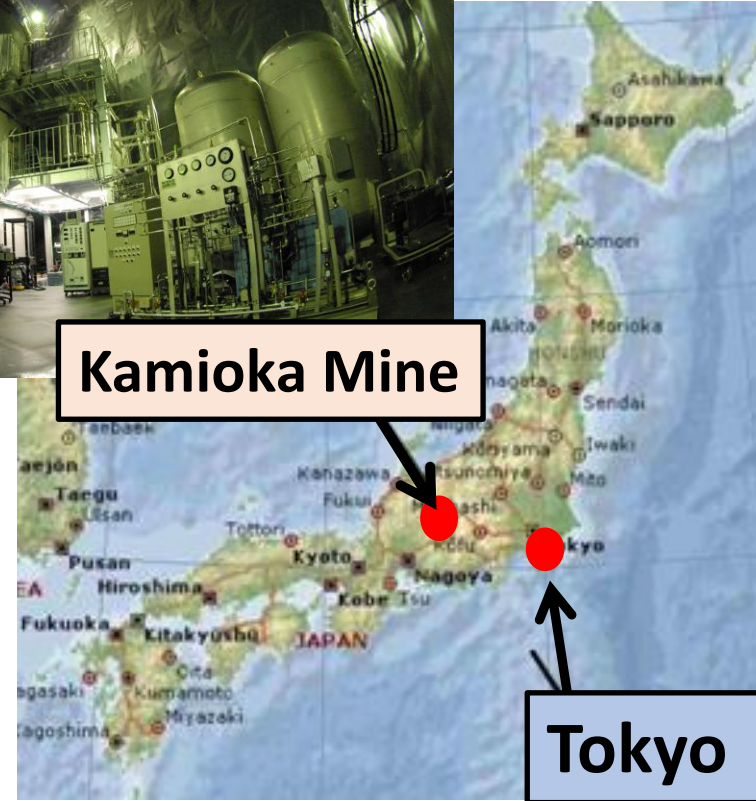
Asahikawa
Sapporo
Aomori
Akita
Morioka
HONSHU
Niigata
Sendai
Koriyama
Iwaki
Utsunomiya
Mito
Kanazawa
Fukui
Taebaek
Taejŏn
Taegu
Ulsan
Tottori
Pusan
Kyoto
Nagoya
Kobe
Tsu
Hiroshima
Fukuoka
Kitakyushu
JAPAN
Oita
Kumamoto
Miyazaki
agasaki
agoshima
EA
kyo
Kamioka Mine
Tokyo